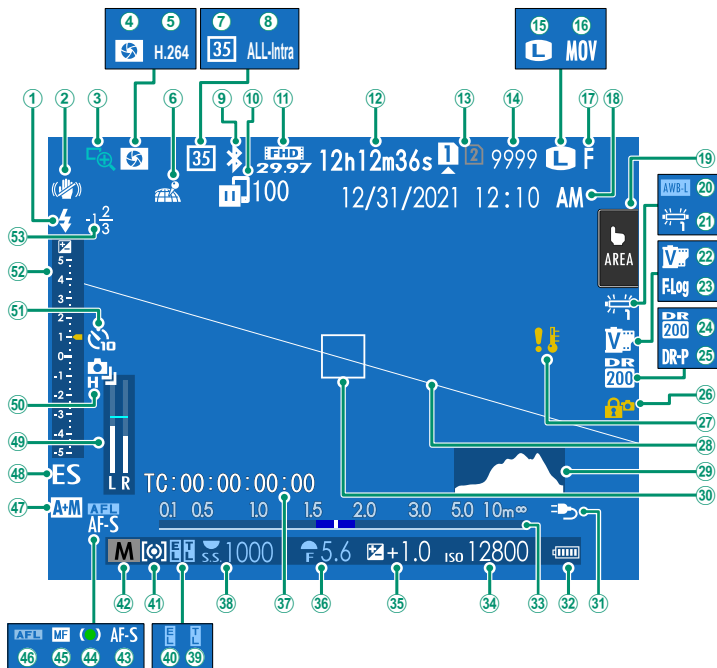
4 5 H.264
7 8 35 ALL-Intra
15 16 L MOV
1 2 3 6 9 10 11 12 13 14 17 18
35 FHD 29.97
100
12h12m36s 1 2 9999 L F
12/31/2021 12:10 AM
19 AREA
20 AWB-L
21
22
23 F-Log
24 DR 200
25 DR-P
DR 200
26
27
28
29
30
31
32
33
34
35
36
37
38
39
40
41
42
43
44
45
46
47
48
49
50
51
52
53
$-1\frac{2}{3}$
5 4 3 2 1 0 -1 -2 -3 -4 -5
H
L R
ES
A+M
AFL AF-S
TC:00:00:00:00
0.1 0.5 1.0 1.5 2.0 3.0 5.0 10m ∞
M S.S.1000 F5.6 +1.0 ISO 12800
AFL MF AF-S
E L T L